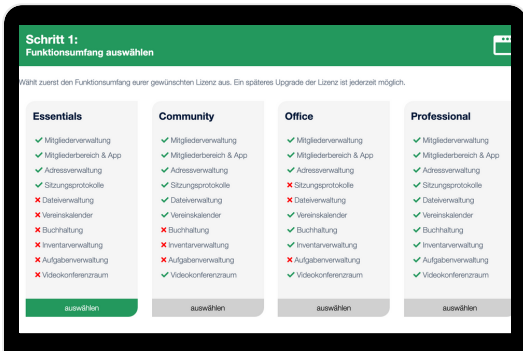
Schritt 1:
Funktionsumfang auswählen

Wählt zuerst den Funktionsumfang eurer gewünschten Lizenz aus. Ein späteres Upgrade der Lizenz ist jederzeit möglich.

Essentials
✔ Mitgliederverwaltung
✔ Mitgliederbereich & App
✔ Adressverwaltung
✔ Sitzungsprotokolle
✖ Dateiverwaltung
✖ Vereinskalender
✖ Buchhaltung
✖ Inventarverwaltung
✖ Aufgabenverwaltung
✖ Videokonferenzraum
auswählen

Community
✔ Mitgliederverwaltung
✔ Mitgliederbereich & App
✔ Adressverwaltung
✔ Sitzungsprotokolle
✔ Dateiverwaltung
✔ Vereinskalender
✖ Buchhaltung
✖ Inventarverwaltung
✖ Aufgabenverwaltung
✔ Videokonferenzraum
auswählen

Office
✔ Mitgliederverwaltung
✔ Mitgliederbereich & App
✔ Adressverwaltung
✖ Sitzungsprotokolle
✖ Dateiverwaltung
✖ Vereinskalender
✔ Buchhaltung
✔ Inventarverwaltung
✖ Aufgabenverwaltung
✖ Videokonferenzraum
auswählen

Professional
✔ Mitgliederverwaltung
✔ Mitgliederbereich & App
✔ Adressverwaltung
✔ Sitzungsprotokolle
✔ Dateiverwaltung
✔ Vereinskalender
✔ Buchhaltung
✔ Inventarverwaltung
✔ Aufgabenverwaltung
✔ Videokonferenzraum
auswählen